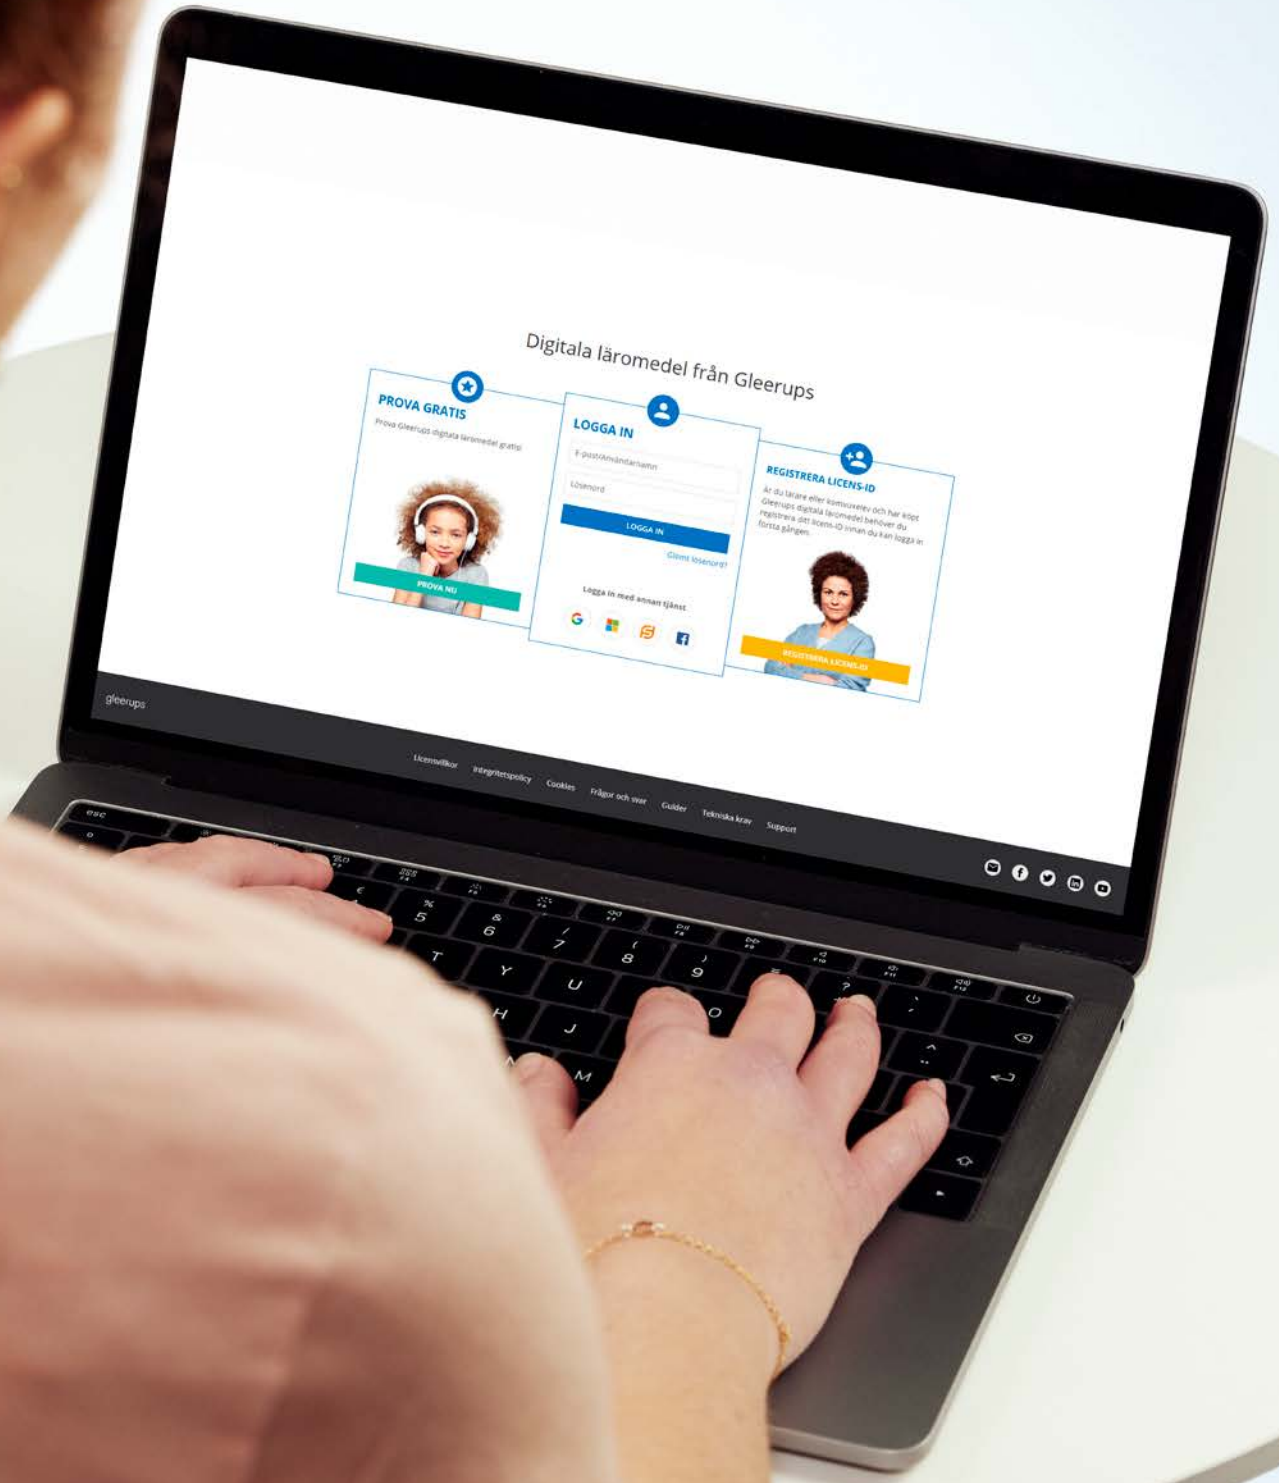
Digitala läromedel från Gleerups

PROVA GRATIS

Prova Gleerups digitala läromedel gratis

PROVA NU

LOGGA IN

E-post/Användarnamn

Lösenord

LOGGA IN

Glömt lösenord?

Logga in med annan tjänst

REGISTRERA LICENS-ID

Är du lärare eller komvuxelev och har köpt Gleerups digitala läromedel behöver du registrera ditt licens-ID innan du kan logga in första gången.

REGISTRERA LICENS-ID

gleerups

Licensvillkor Integritetspolicy Cookies Frågor och svar Guider Tekniska krav Support